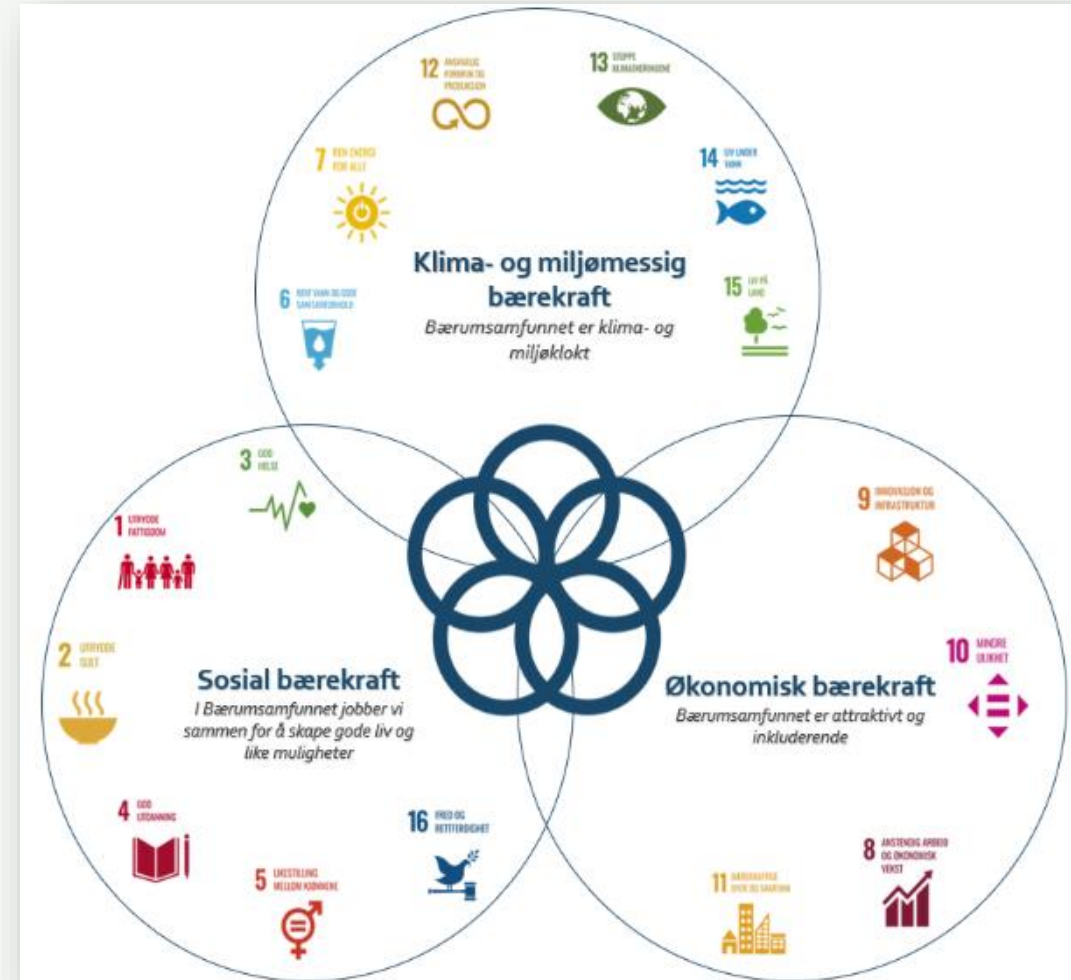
12 ANSVARLIG FORBRUK OG PRODUKSJON

13 STOPPE KLIMAENDRINGENE

7 REN ENERGI FOR ALLE

14 LIV UNDER VANN

Klima- og miljømessig bærekraft

Bærumsamfunnet er klima- og miljøklokt

6 REINT VANN OG GODE SANITÆRFORHOLD

15 LIV PÅ LAND

3 GOD HELSE

1 UTRYDDE FATTIGDOM

9 INNOVASJON OG INFRASTRUKTUR

10 MINDRE ULIKHET

2 UTRYDDE SULT

Sosial bærekraft

I Bærumsamfunnet jobber vi sammen for å skape gode liv og like muligheter

Økonomisk bærekraft

Bærumsamfunnet er attraktivt og inkluderende

4 GOD UTDANNING

16 FRED OG RETTFERDIGHET

8 ANSTENDIG ARBEID OG ØKONOMISK VEKST

5 LIKESTILLING MELLOM KJØNNENE

11 BÆREKRAFTIGE BYER OG SAMFUNN